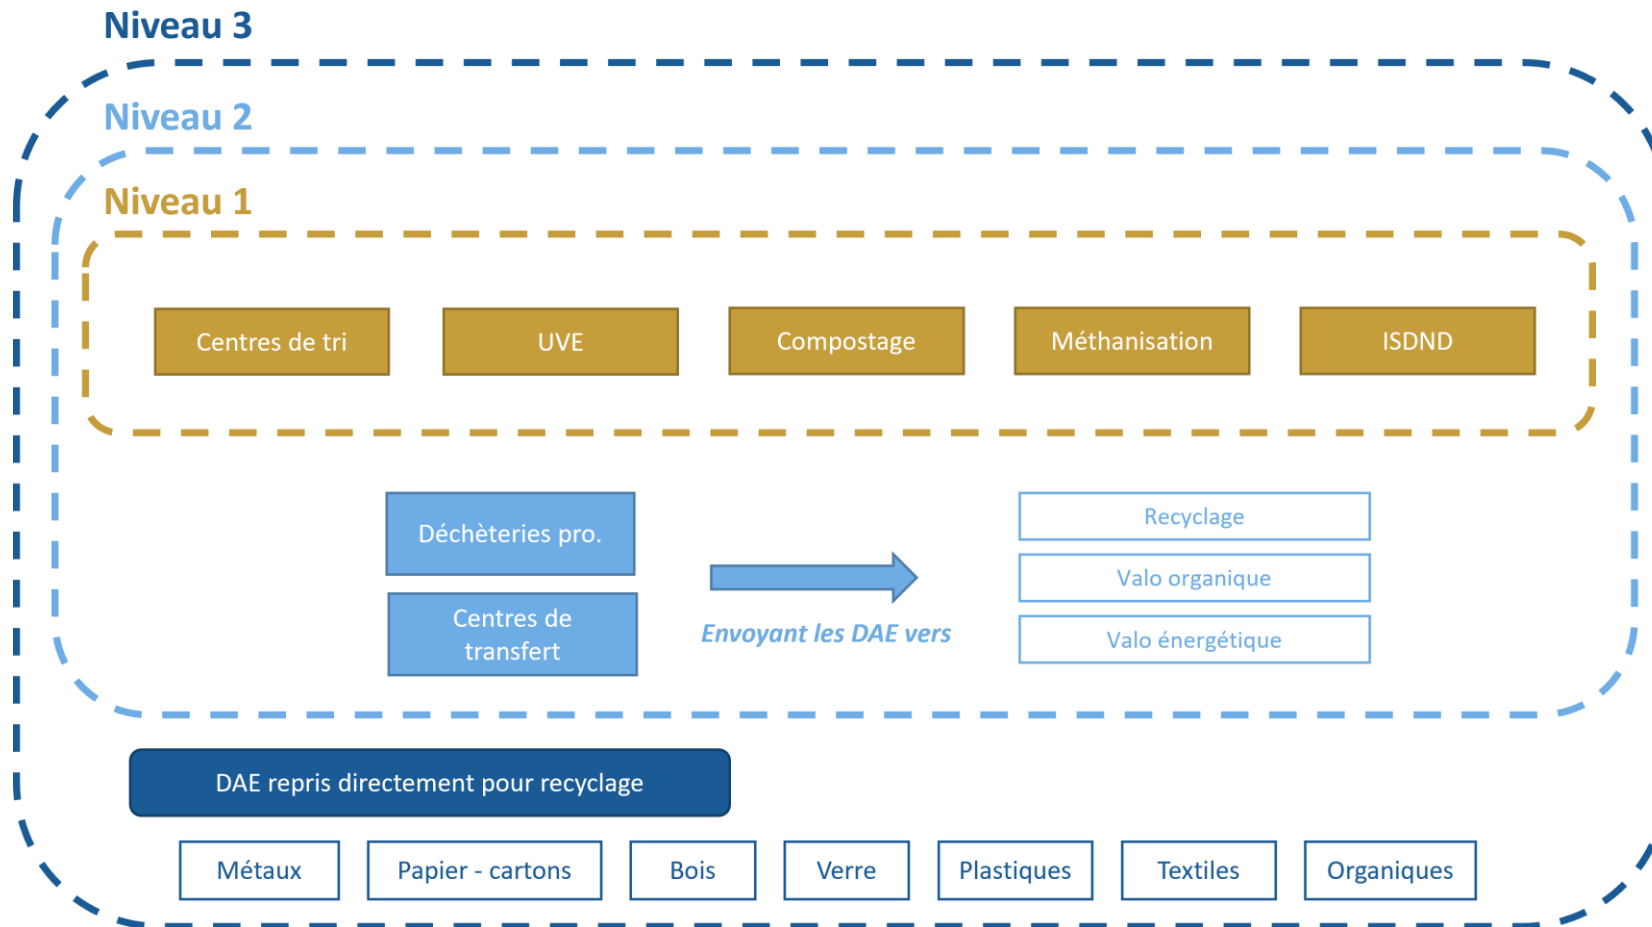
Niveau 3

Niveau 2

Niveau 1

Centres de tri

UVE

Compostage

Méthanisation

ISDND

Déchèteries pro.

Centres de transfert

Envoyant les DAE vers

Recyclage

Valo organique

Valo énergétique

DAE repris directement pour recyclage

Métaux

Papier - cartons

Bois

Verre

Plastiques

Textiles

Organiques